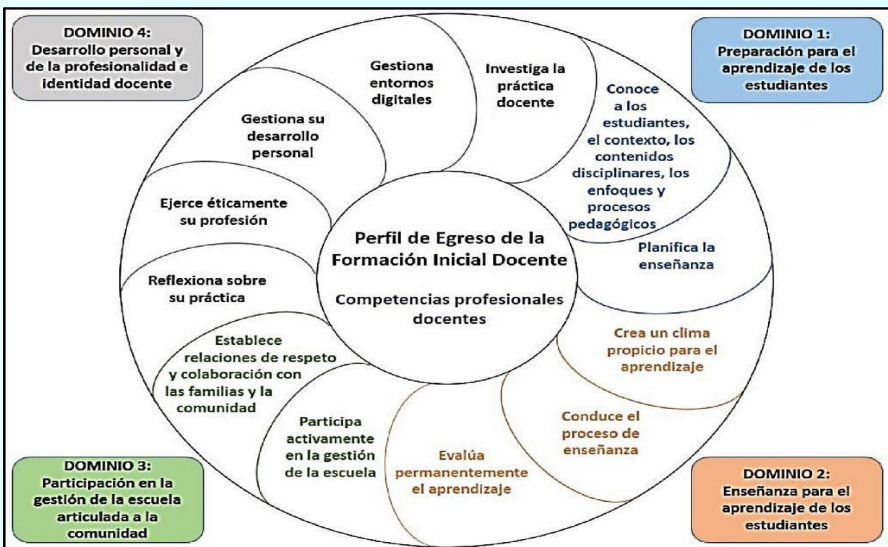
DOMINIO 4:
Desarrollo personal y de la profesionalidad e identidad docente

DOMINIO 1:
Preparación para el aprendizaje de los estudiantes

Gestiona entornos digitales

Investiga la práctica docente

Conoce a los estudiantes, el contexto, los contenidos disciplinares, los enfoques y procesos pedagógicos

Gestiona su desarrollo personal

Ejerce éticamente su profesión

Perfil de Egreso de la Formación Inicial Docente

Competencias profesionales docentes

Planifica la enseñanza

Reflexiona sobre su práctica

Establece relaciones de respeto y colaboración con las familias y la comunidad

Crea un clima propicio para el aprendizaje

Conduce el proceso de enseñanza

Participa activamente en la gestión de la escuela

Evalúa permanentemente el aprendizaje

DOMINIO 3:
Participación en la gestión de la escuela articulada a la comunidad

DOMINIO 2:
Enseñanza para el aprendizaje de los estudiantes